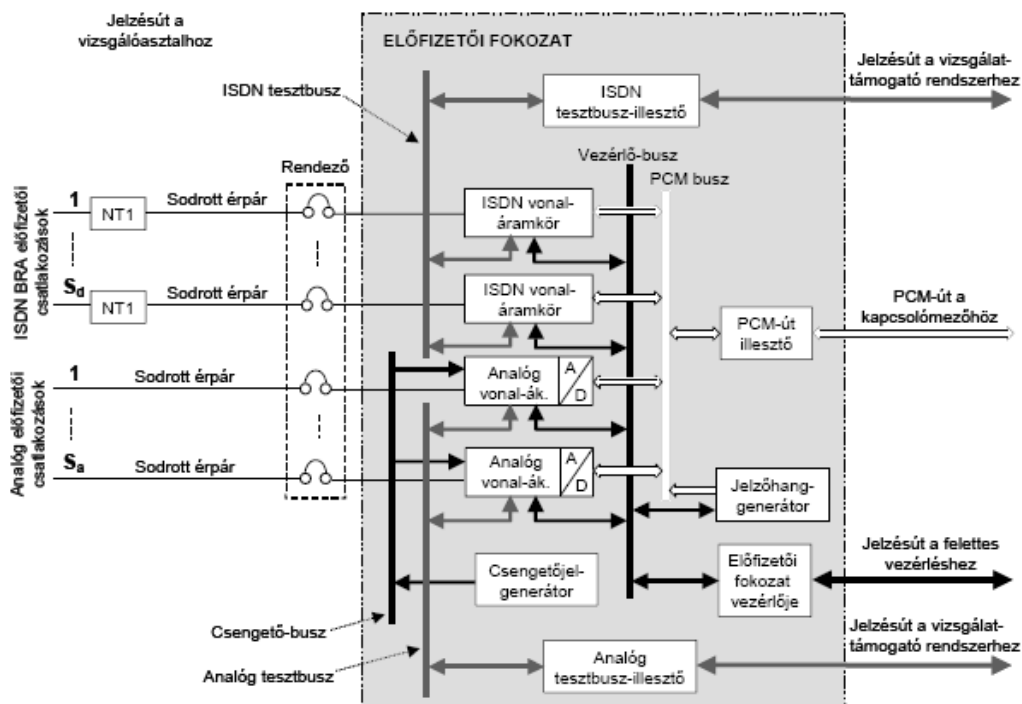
Jelzésút a vizsgálóasztalhoz

ELŐFIZETŐI FOKOZAT

Jelzésút a vizsgálat-támogató rendszerhez

ISDN tesztbusz

ISDN tesztbusz-illesztő

Vezérlő-busz

PCM busz

Rendező

ISDN BRA előfizetői csatlakozások

1

NT1

Sodrott érpár

ISDN vonal-áramkör

$S_d$

NT1

Sodrott érpár

ISDN vonal-áramkör

PCM-út illesztő

PCM-út a kapcsolómezőhöz

Analóg előfizetői csatlakozások

1

Sodrott érpár

Analóg vonal-ák.

A/D

$S_a$

Sodrott érpár

Analóg vonal-ák.

A/D

Jelzőhang-generátor

Csengetőjel-generátor

Előfizetői fokozat vezérlője

Jelzésút a felettes vezérléshez

Csengető-busz

Jelzésút a vizsgálat-támogató rendszerhez

Analóg tesztbusz

Analóg tesztbusz-illesztő